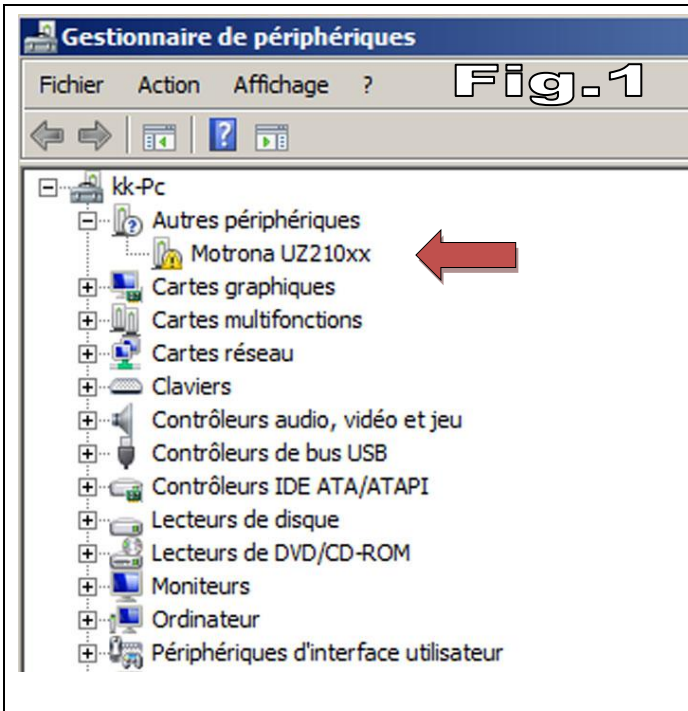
Gestionnaire de périphériques

Fichier Action Affichage ?

Fig.1

kk-Pc
Autres périphériques
Motrona UZ210xx
Cartes graphiques
Cartes multifonctions
Cartes réseau
Claviers
Contrôleurs audio, vidéo et jeu
Contrôleurs de bus USB
Contrôleurs IDE ATA/ATAPI
Lecteurs de disque
Lecteurs de DVD/CD-ROM
Moniteurs
Ordinateur
Périphériques d'interface utilisateur